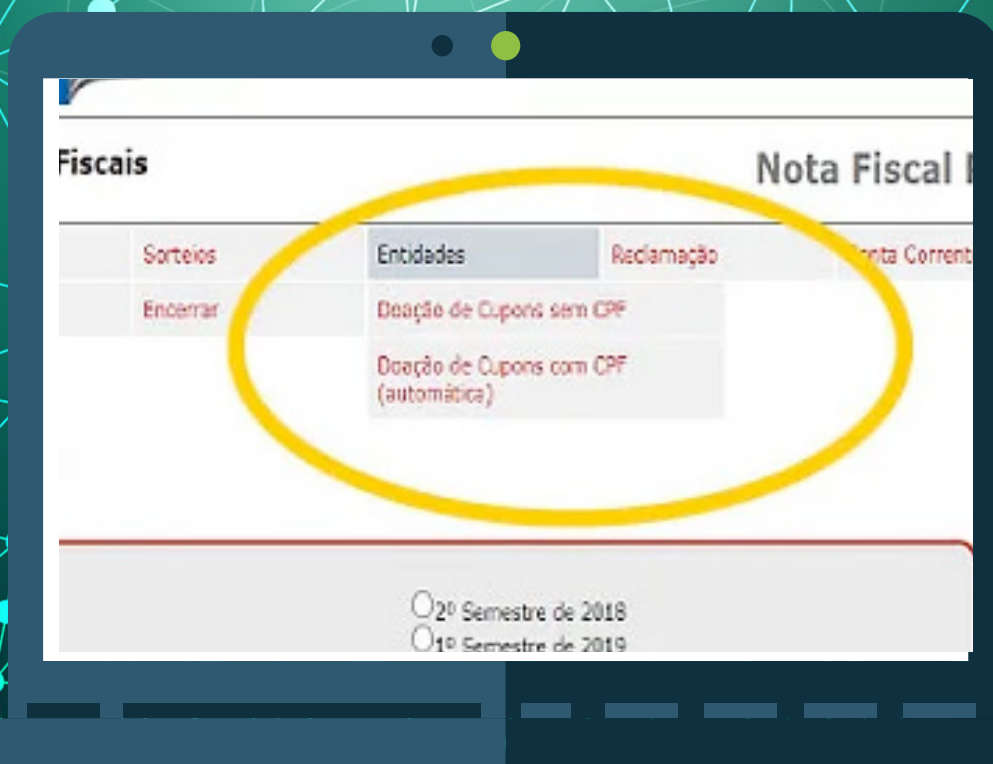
Fiscais

Nota Fiscal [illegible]

| Sorteios | Entidades | Reclamação | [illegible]nta Corrent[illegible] |
|---|---|---|---|
| Encerrar | Doação de Cupons sem CPF | | |
| | Doação de Cupons com CPF (automática) | | |

2º Semestre de 2018
1º Semestre de 2019